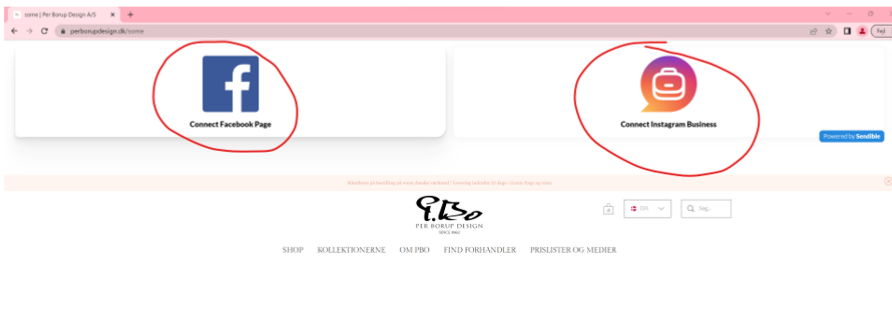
scome | Per Borup Design A/S
perborupdesign.dk/scome
Fejl

f
Connect Facebook Page

Connect Instagram Business

Powered by Sendible

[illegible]

P.BO
PER BORUP DESIGN
SINCE 1985

DA
Søg...

SHOP KOLLEKTIONERNE OM PBO FIND FORHANDLER PRISLISTER OG MEDIER